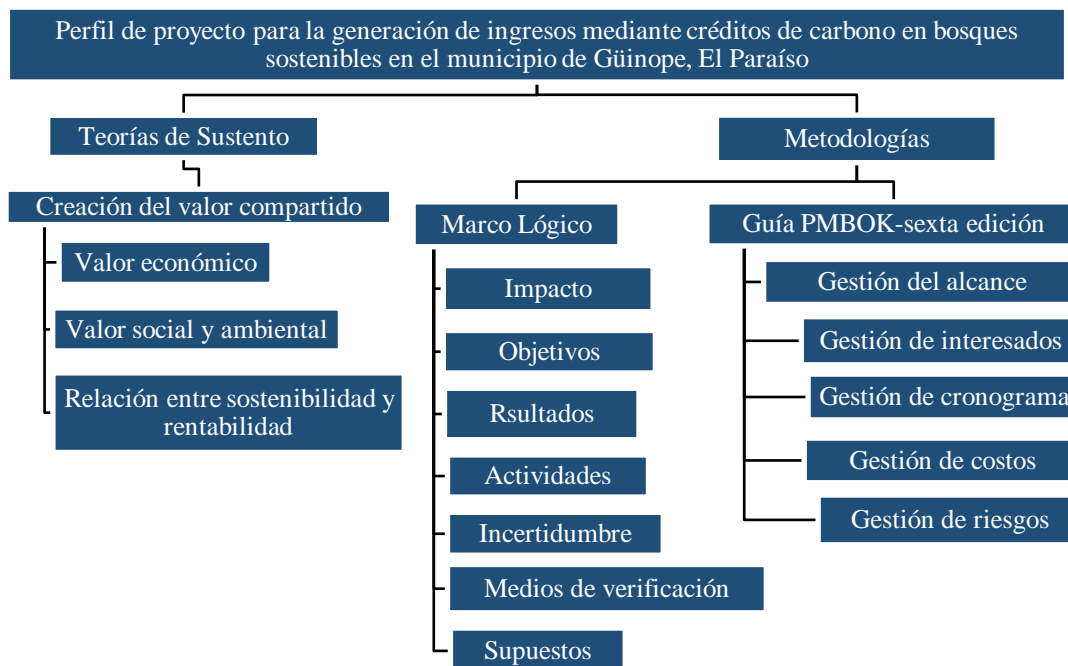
Perfil de proyecto para la generación de ingresos mediante créditos de carbono en bosques sostenibles en el municipio de Güinope, El Paraíso

Teorías de Sustento

Creación del valor compartido

Valor económico

Valor social y ambiental

Relación entre sostenibilidad y rentabilidad

Metodologías

Marco Lógico

Impacto

Objetivos

Rsultados

Actividades

Incertidumbre

Medios de verificación

Supuestos

Guía PMBOK-sexta edición

Gestión del alcance

Gestión de interesados

Gestión de cronograma

Gestión de costos

Gestión de riesgos